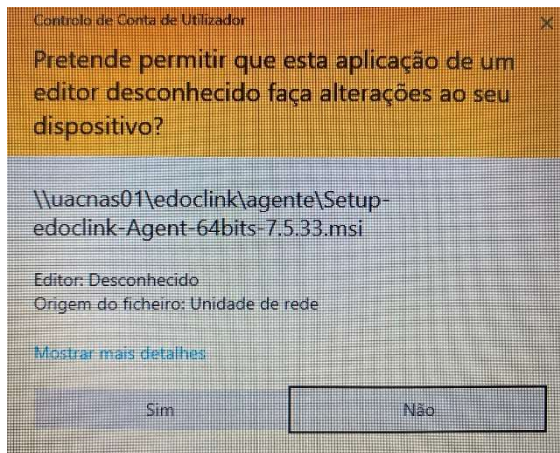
Controlo de Conta de Utilizador

Pretende permitir que esta aplicação de um editor desconhecido faça alterações ao seu dispositivo?

\\uacnas01\edoclink\agente\Setup-edoclink-Agent-64bits-7.5.33.msi

Editor: Desconhecido
Origem do ficheiro: Unidade de rede

Mostrar mais detalhes

Sim

Não